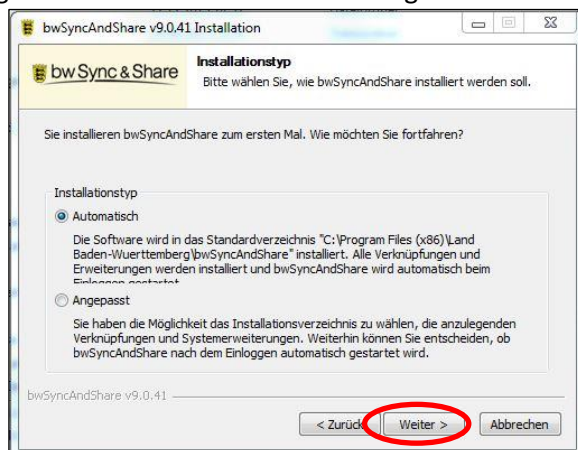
bwSyncAndShare v9.0.41 Installation

bw Sync & Share

Installationstyp

Bitte wählen Sie, wie bwSyncAndShare installiert werden soll.

Sie installieren bwSyncAndShare zum ersten Mal. Wie möchten Sie fortfahren?

Installationstyp

Automatisch

Die Software wird in das Standardverzeichnis "C:\Program Files (x86)\Land Baden-Wuerttemberg\bwSyncAndShare" installiert. Alle Verknüpfungen und Erweiterungen werden installiert und bwSyncAndShare wird automatisch beim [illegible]

Angepasst

Sie haben die Möglichkeit das Installationsverzeichnis zu wählen, die anzulegenden Verknüpfungen und Systemerweiterungen. Weiterhin können Sie entscheiden, ob bwSyncAndShare nach dem Einloggen automatisch gestartet wird.

bwSyncAndShare v9.0.41

< Zurück

Weiter >

Abbrechen